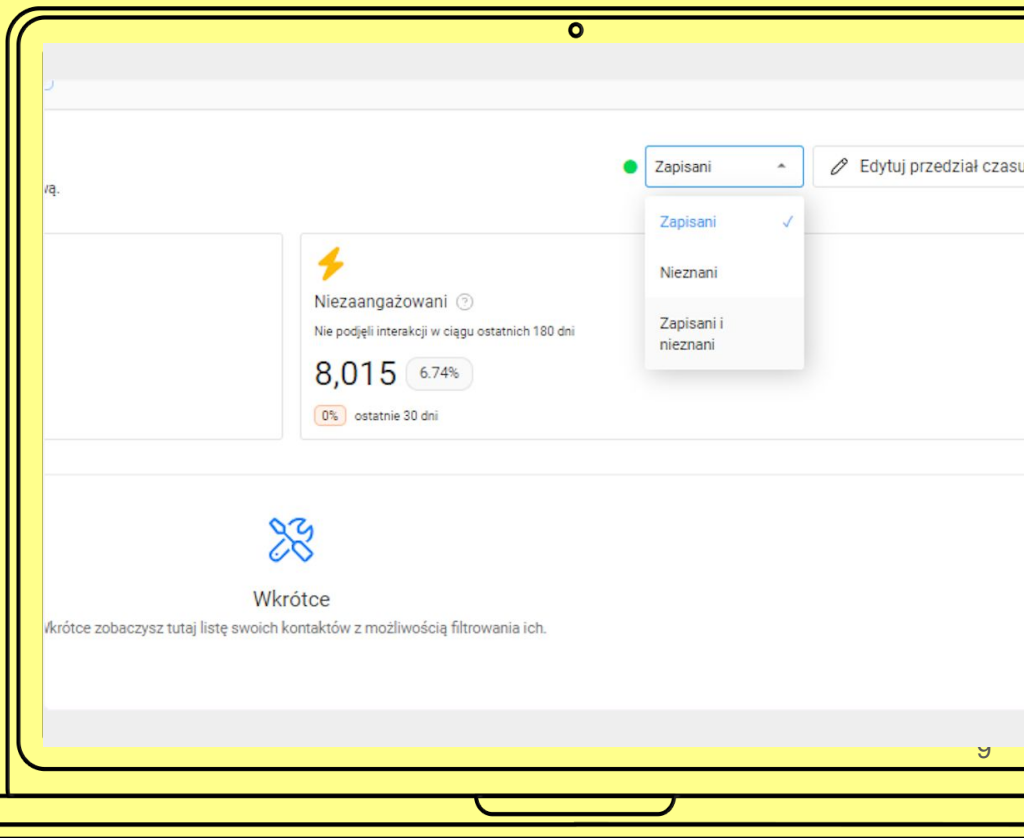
wą.

Zapisani

Edytuj przedział czasu

Zapisani ✓

Nieznani

Zapisani i nieznani

Niezaangażowani ?

Nie podjęli interakcji w ciągu ostatnich 180 dni

8,015 6.74%

0% ostatnie 30 dni

Wkrótce

Wkrótce zobaczysz tutaj listę swoich kontaktów z możliwością filtrowania ich.

9